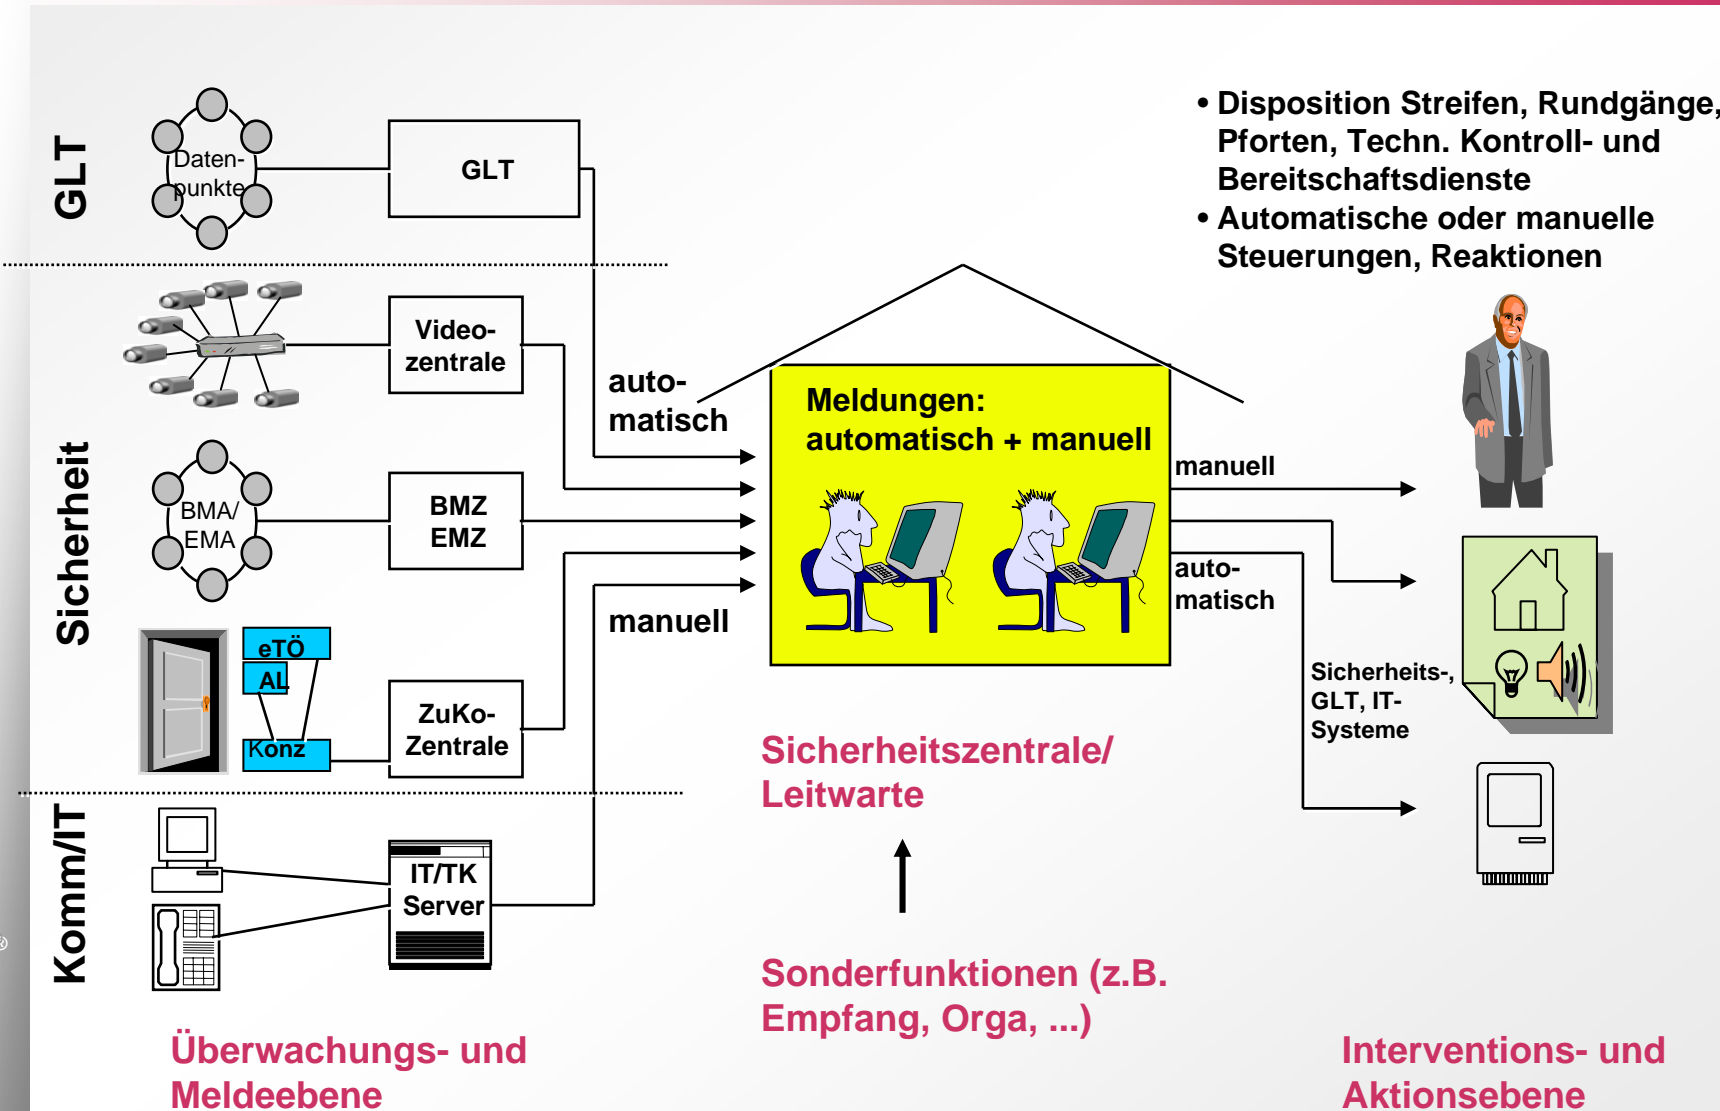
GLT

Daten-punkte

GLT

Sicherheit

Video-zentrale

BMA/ EMA

BMZ EMZ

eTÖ

AL

Konz

ZuKo-Zentrale

Komm/IT

IT/TK Server

auto-matisch

manuell

Meldungen: automatisch + manuell

• Disposition Streifen, Rundgänge, Pforten, Techn. Kontroll- und Bereitschaftsdienste
• Automatische oder manuelle Steuerungen, Reaktionen

manuell

auto-matisch

Sicherheits-, GLT, IT-Systeme

Sicherheitszentrale/ Leitwarte

Sonderfunktionen (z.B. Empfang, Orga, ...)

Überwachungs- und Meldeebene

Interventions- und Aktionsebene